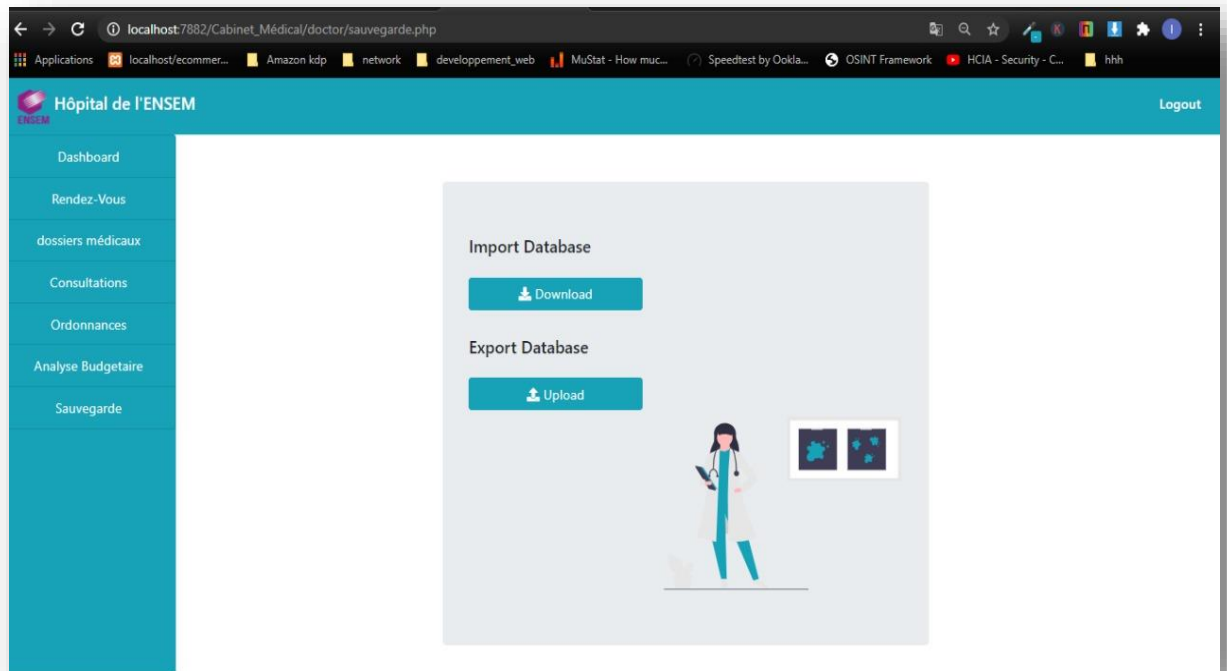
localhost:7882/Cabinet_Médical/doctor/sauvegarde.php

Applications localhost/ecommer... Amazon kdp network developpement_web MuStat - How muc... Speedtest by Ookla... OSINT Framework HCIA - Security - C... hhh

ENSEM Hôpital de l'ENSEM

Logout

Dashboard
Rendez-Vous
dossiers médicaux
Consultations
Ordonnances
Analyse Budgetaire
Sauvegarde

Import Database

Download

Export Database

Upload